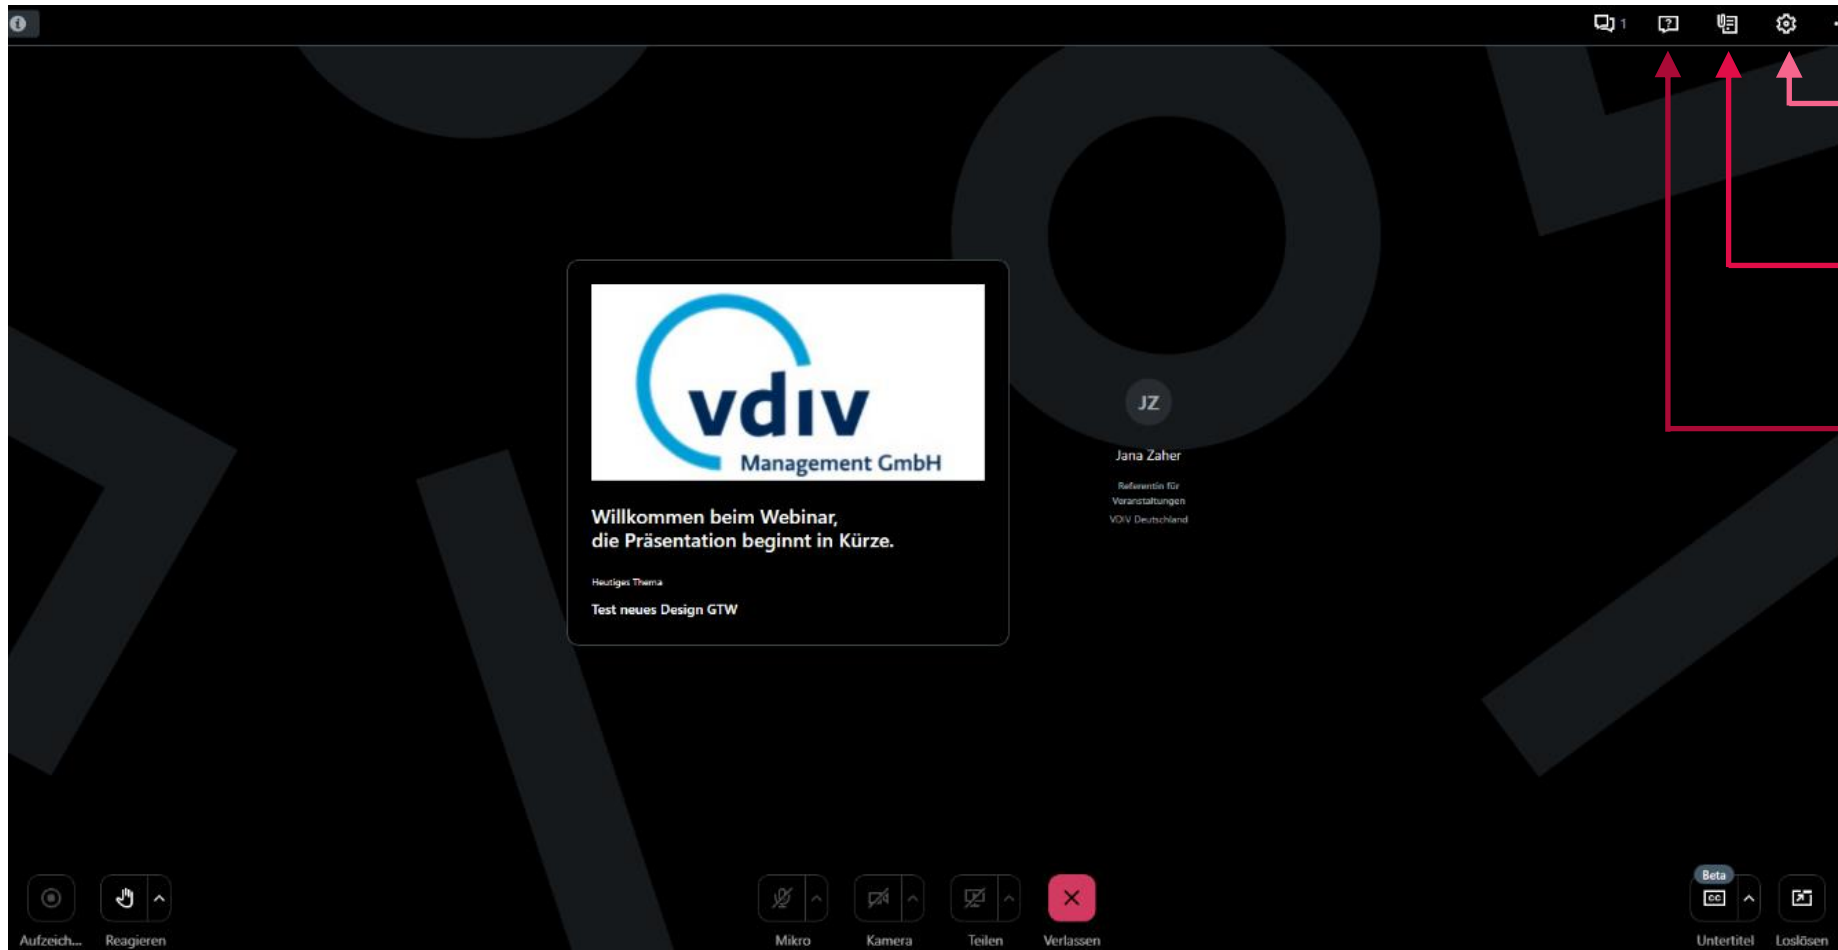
1

vdiv
Management GmbH

Willkommen beim Webinar,
die Präsentation beginnt in Kürze.

Heutiges Thema

Test neues Design GTW

JZ

Jana Zaher

Referentin für Veranstaltungen

VDIV Deutschland

Aufzeich...

Reagieren

Mikro

Kamera

Teilen

Verlassen

Beta

CC

Untertitel

Loslösen